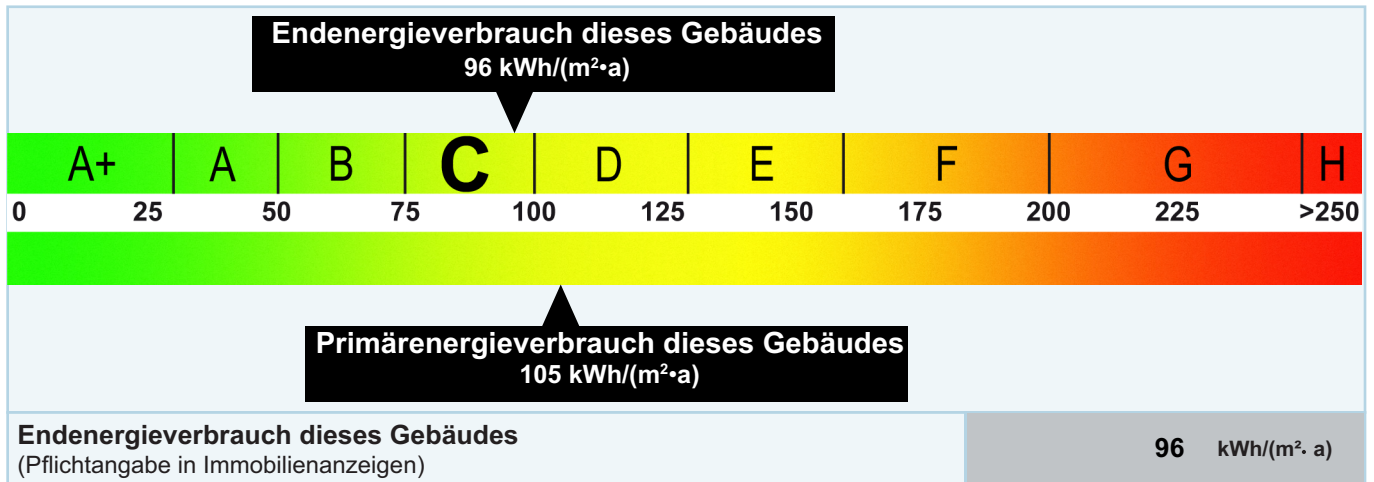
Endenergieverbrauch dieses Gebäudes
96 kWh/(m²•a)

A+ A B C D E F G H

0 25 50 75 100 125 150 175 200 225 >250

Primärenergieverbrauch dieses Gebäudes
105 kWh/(m²•a)

Endenergieverbrauch dieses Gebäudes
(Pflichtangabe in Immobilienanzeigen)

96 kWh/(m²· a)